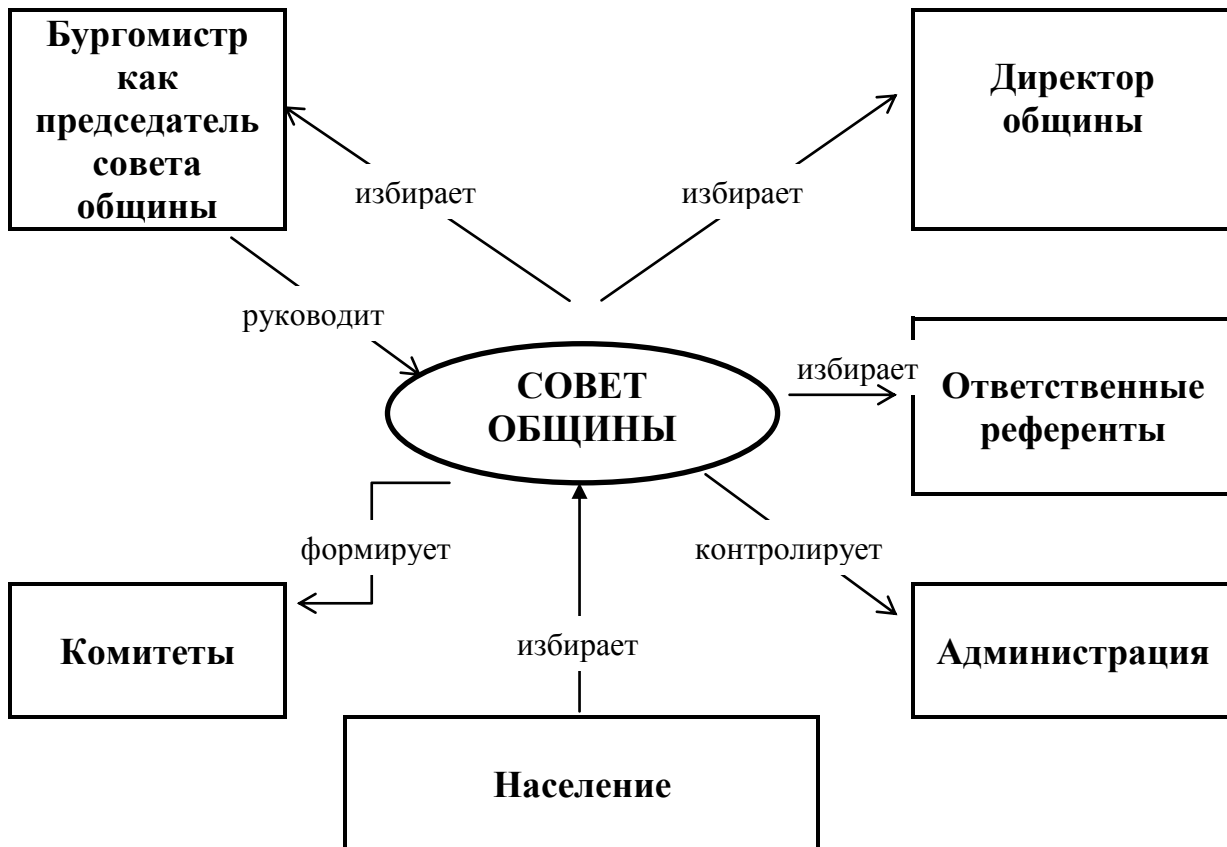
Бургомистр как председатель совета общины

избирает

избирает

Директор общины

руководит

СОВЕТ ОБЩИНЫ

избирает

Ответственные референты

формирует

контролирует

Комитеты

избирает

Администрация

Население